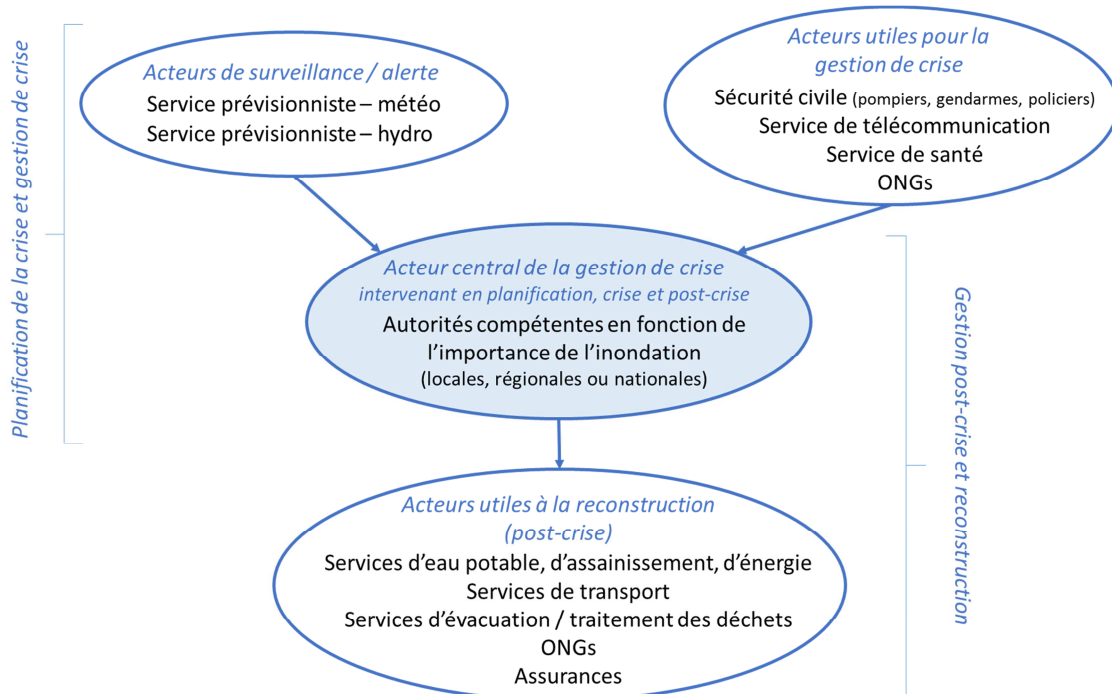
Planification de la crise et gestion de crise

Acteurs de surveillance / alerte
Service prévisionniste – météo
Service prévisionniste – hydro

Acteurs utiles pour la gestion de crise
Sécurité civile (pompiers, gendarmes, policiers)
Service de télécommunication
Service de santé
ONGs

Acteur central de la gestion de crise
intervenant en planification, crise et post-crise
Autorités compétentes en fonction de l'importance de l'inondation
(locales, régionales ou nationales)

Gestion post-crise et reconstruction

Acteurs utiles à la reconstruction
(post-crise)
Services d'eau potable, d'assainissement, d'énergie
Services de transport
Services d'évacuation / traitement des déchets
ONGs
Assurances